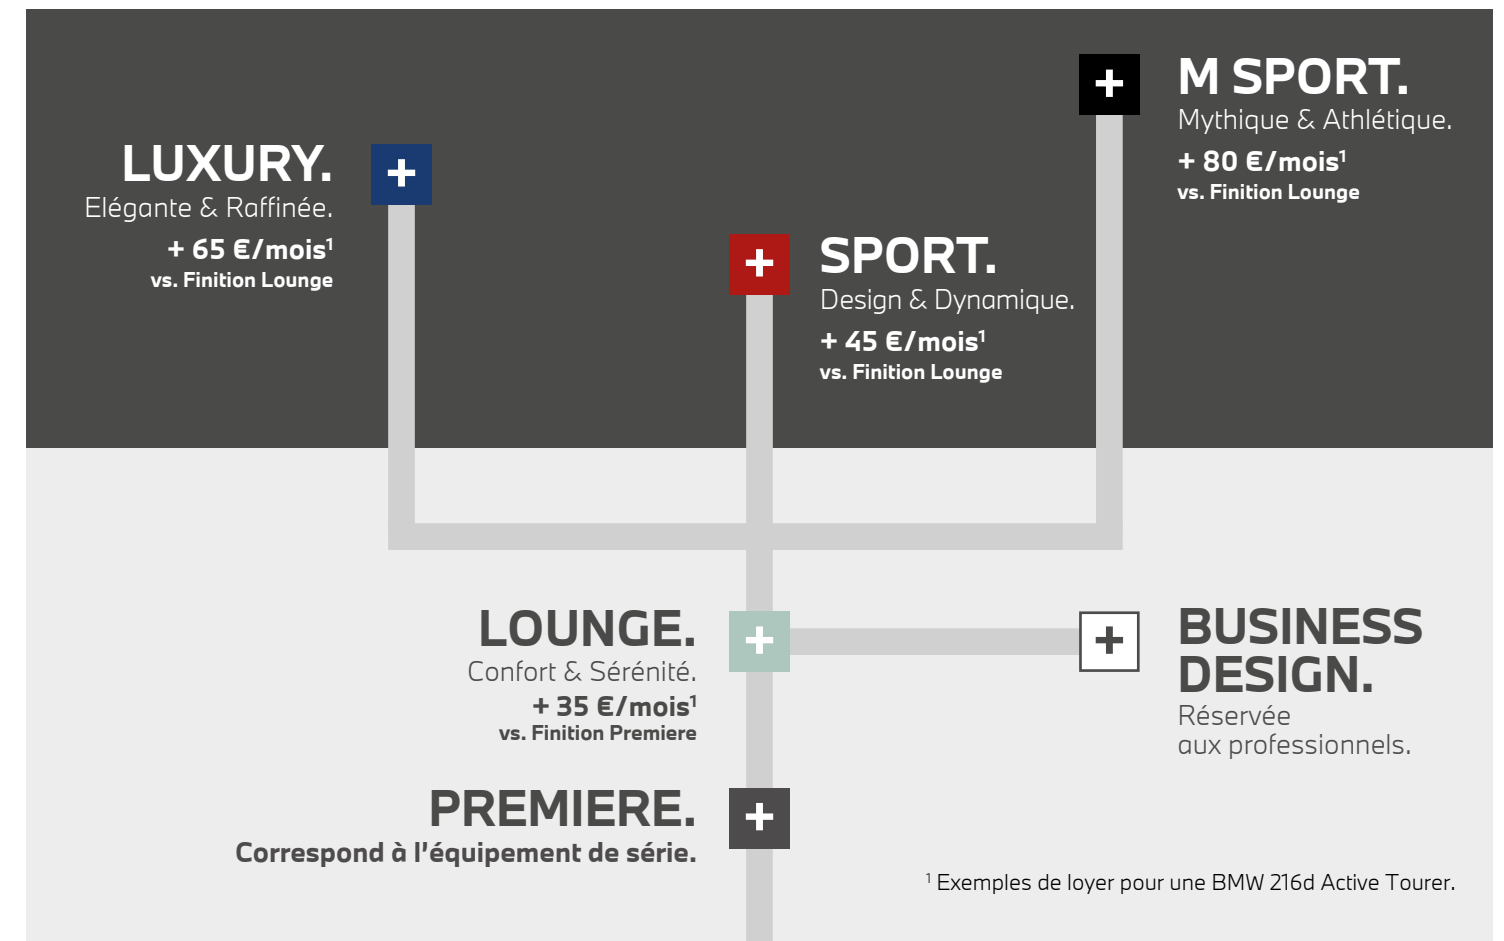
+ M SPORT.
Mythique & Athlétique.
+ 80 €/mois$^1$
vs. Finition Lounge

LUXURY. +
Elégante & Raffinée.
+ 65 €/mois$^1$
vs. Finition Lounge

+ SPORT.
Design & Dynamique.
+ 45 €/mois$^1$
vs. Finition Lounge

LOUNGE. +
Confort & Sérénité.
+ 35 €/mois$^1$
vs. Finition Premiere

+ BUSINESS DESIGN.
Réservée aux professionnels.

PREMIERE. +
Correspond à l'équipement de série.

$^1$ Exemples de loyer pour une BMW 216d Active Tourer.